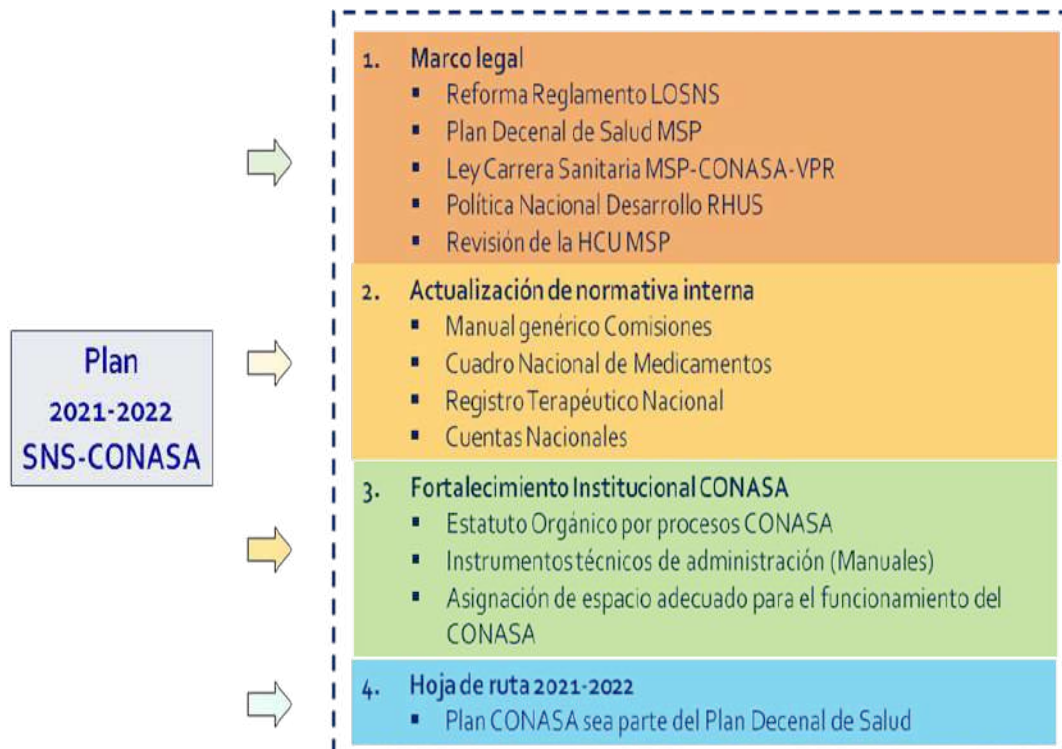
Plan
2021-2022
SNS-CONASA

1. Marco legal
- Reforma Reglamento LOSNS
- Plan Decenal de Salud MSP
- Ley Carrera Sanitaria MSP-CONASA-VPR
- Política Nacional Desarrollo RHUS
- Revisión de la HCU MSP

2. Actualización de normativa interna
- Manual genérico Comisiones
- Cuadro Nacional de Medicamentos
- Registro Terapéutico Nacional
- Cuentas Nacionales

3. Fortalecimiento Institucional CONASA
- Estatuto Orgánico por procesos CONASA
- Instrumentos técnicos de administración (Manuales)
- Asignación de espacio adecuado para el funcionamiento del CONASA

4. Hoja de ruta 2021-2022
- Plan CONASA sea parte del Plan Decenal de Salud